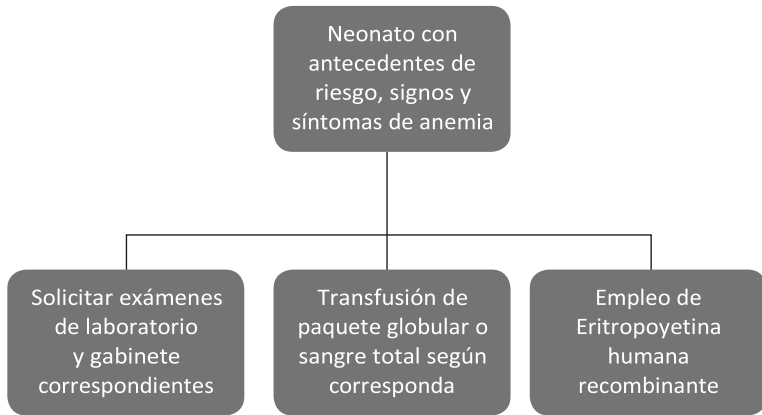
Neonato con antecedentes de riesgo, signos y síntomas de anemia

Solicitar exámenes de laboratorio y gabinete correspondientes

Transfusión de paquete globular o sangre total según corresponda

Empleo de Eritropoyetina humana recombinante